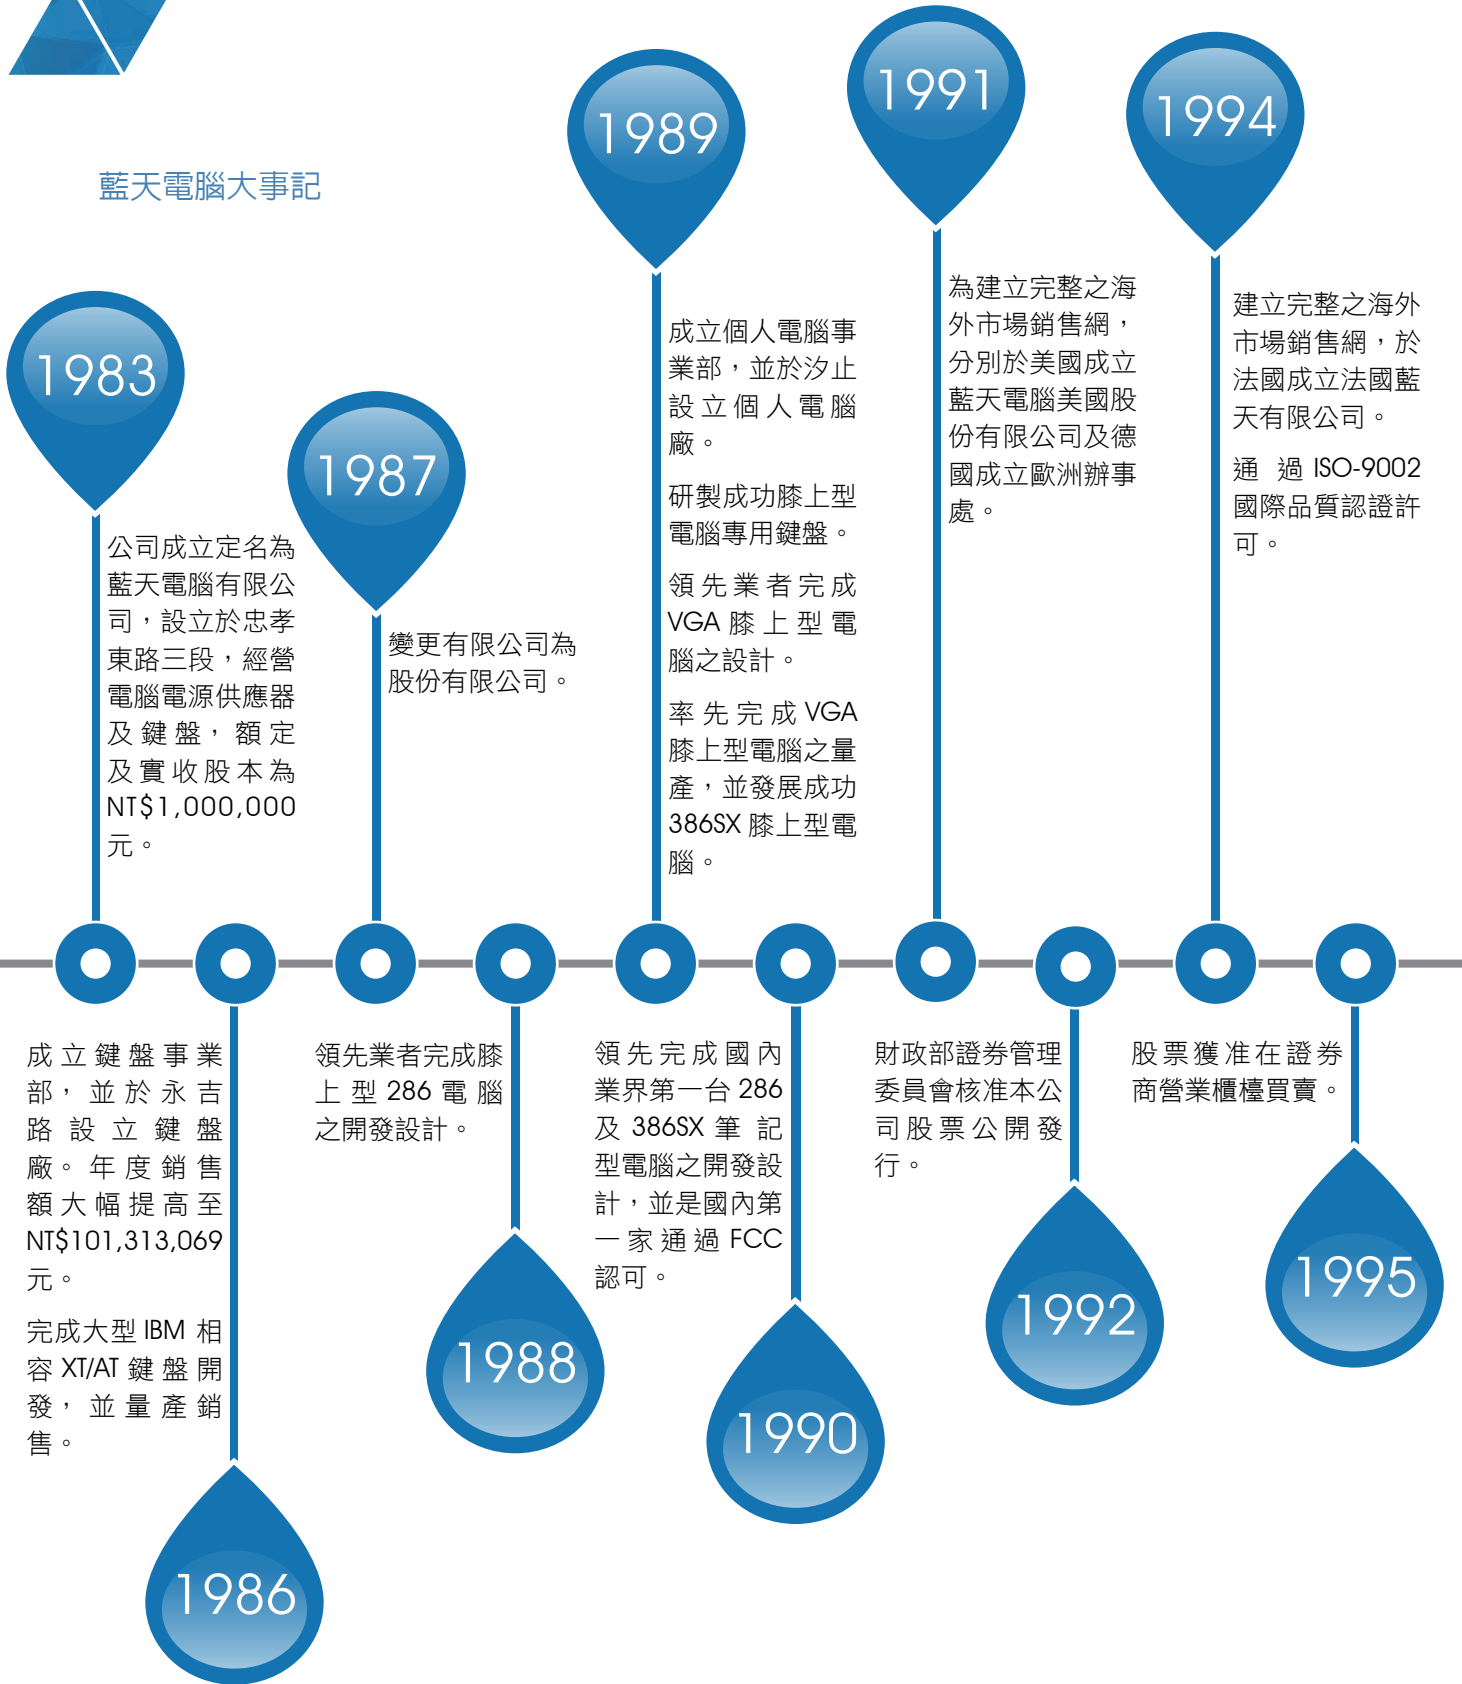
藍天電腦大事記

1983

公司成立定名為藍天電腦有限公司，設立於忠孝東路三段，經營電腦電源供應器及鍵盤，額定及實收股本為NT$1,000,000元。

1987

變更有限公司為股份有限公司。

1989

成立個人電腦事業部，並於汐止設立個人電腦廠。

研製成功膝上型電腦專用鍵盤。

領先業者完成VGA膝上型電腦之設計。

率先完成VGA膝上型電腦之量產，並發展成功386SX膝上型電腦。

1991

為建立完整之海外市場銷售網，分別於美國成立藍天電腦美國股份有限公司及德國成立歐洲辦事處。

1994

建立完整之海外市場銷售網，於法國成立法國藍天有限公司。

通過ISO-9002國際品質認證許可。

成立鍵盤事業部，並於永吉路設立鍵盤廠。年度銷售額大幅提高至NT$101,313,069元。

完成大型IBM相容XT/AT鍵盤開發，並量產銷售。

1986

領先業者完成膝上型286電腦之開發設計。

1988

領先完成國內業界第一台286及386SX筆記型電腦之開發設計，並是國內第一家通過FCC認可。

1990

財政部證券管理委員會核准本公司股票公開發行。

1992

股票獲准在證券商營業櫃檯買賣。

1995